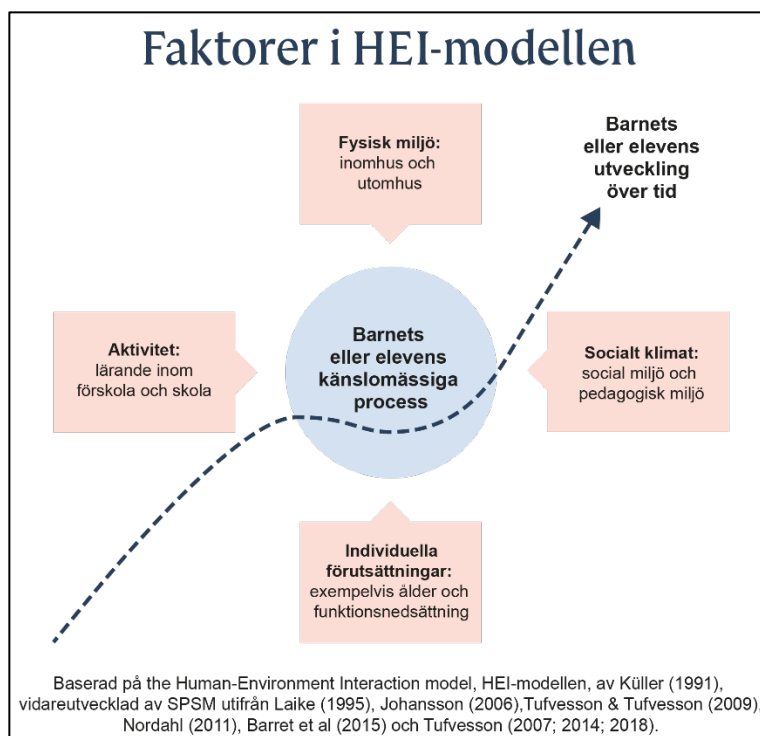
Faktorer i HEI-modellen

Fysisk miljö:
inomhus och utomhus

Barnets eller elevens utveckling över tid

Aktivitet:
lärande inom förskola och skola

Barnets eller elevens känslomässiga process

Socialt klimat:
social miljö och pedagogisk miljö

Individuella förutsättningar:
exempelvis ålder och funktionsnedsättning

Baserad på the Human-Environment Interaction model, HEI-modellen, av Küller (1991), vidareutvecklad av SPSM utifrån Laike (1995), Johansson (2006),Tufvesson & Tufvesson (2009), Nordahl (2011), Barret et al (2015) och Tufvesson (2007; 2014; 2018).